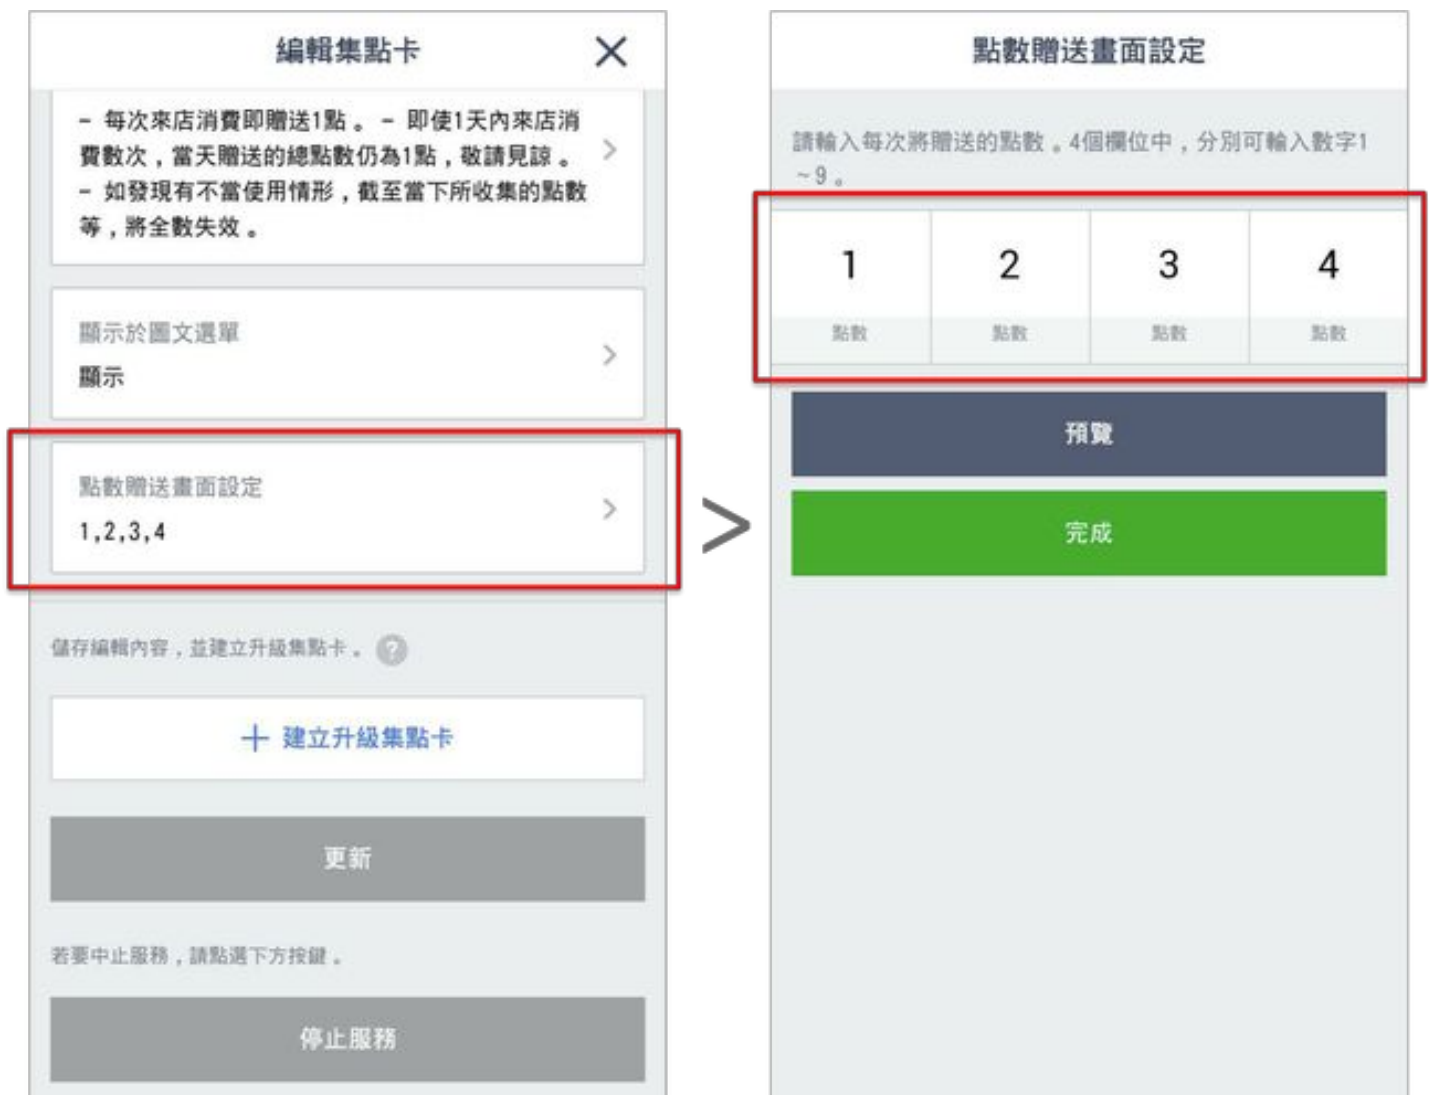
編輯集點卡

- 每次來店消費即贈送1點。 - 即使1天內來店消費數次，當天贈送的總點數仍為1點，敬請見諒。 - 如發現有不當使用情形，截至當下所收集的點數等，將全數失效。

顯示於圖文選單
顯示

點數贈送畫面設定
1,2,3,4

儲存編輯內容，並建立升級集點卡。

+ 建立升級集點卡

更新

若要中止服務，請點選下方按鍵。

停止服務

點數贈送畫面設定

請輸入每次將贈送的點數。4個欄位中，分別可輸入數字1~9。

| 1 | 2 | 3 | 4 |
|---|---|---|---|
| 點數 | 點數 | 點數 | 點數 |

預覽

完成